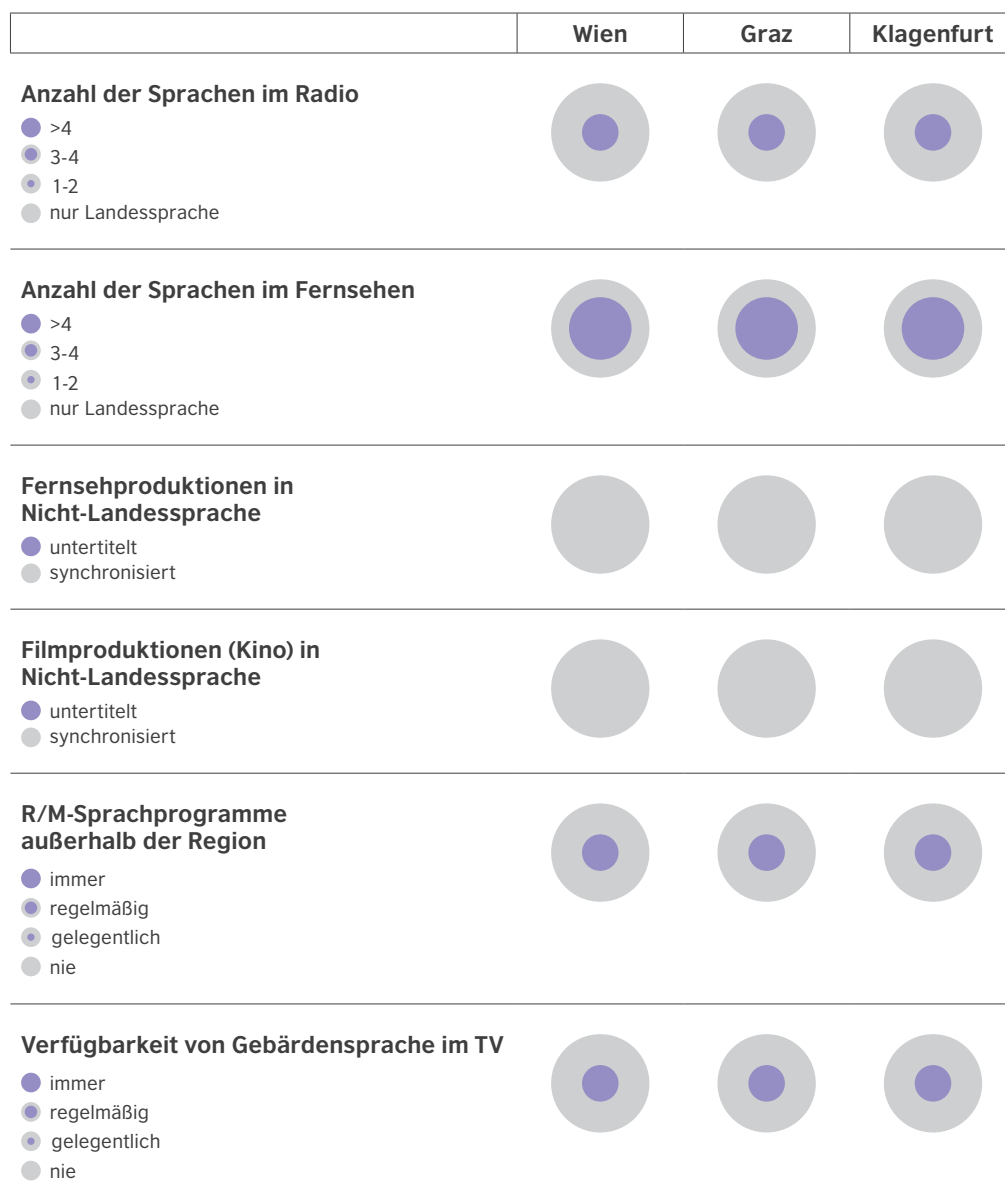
| | Wien | Graz | Klagenfurt |
|---|---|---|---|

**Anzahl der Sprachen im Radio**
>4
3-4
1-2
nur Landessprache

**Anzahl der Sprachen im Fernsehen**
>4
3-4
1-2
nur Landessprache

**Fernsehproduktionen in Nicht-Landessprache**
untertitelt
synchronisiert

**Filmproduktionen (Kino) in Nicht-Landessprache**
untertitelt
synchronisiert

**R/M-Sprachprogramme außerhalb der Region**
immer
regelmäßig
gelegentlich
nie

**Verfügbarkeit von Gebärdensprache im TV**
immer
regelmäßig
gelegentlich
nie